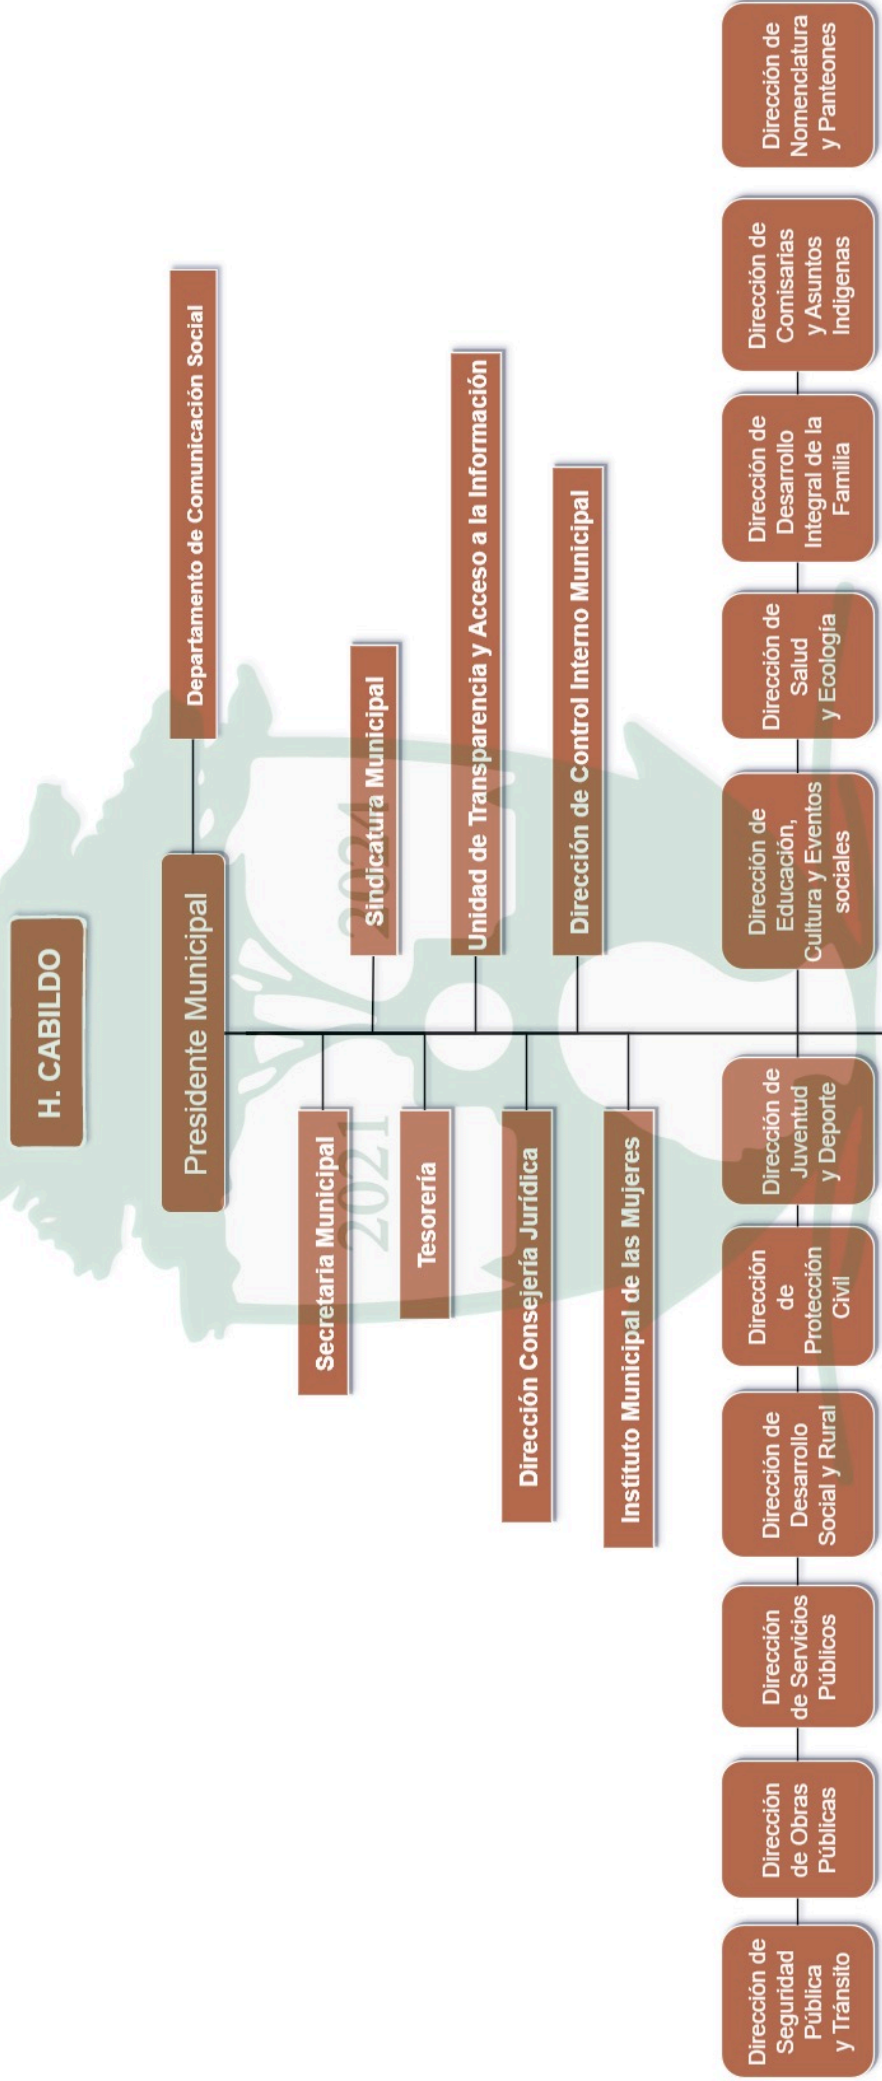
H. CABILDO

Presidente Municipal

Departamento de Comunicación Social

Sindicatura Municipal

Unidad de Transparencia y Acceso a la Información

Dirección de Control Interno Municipal

Secretaria Municipal

Tesorería

Dirección Consejería Jurídica

Instituto Municipal de las Mujeres

2021

2024

Dirección de Seguridad Pública y Tránsito

Dirección de Obras Públicas

Dirección de Servicios Públicos

Dirección de Desarrollo Social y Rural

Dirección de Protección Civil

Dirección de Juventud y Deporte

Dirección de Educación, Cultura y Eventos sociales

Dirección de Salud y Ecología

Dirección de Desarrollo Integral de la Familia

Dirección de Comisarias y Asuntos Indígenas

Dirección de Nomenclatura y Panteones